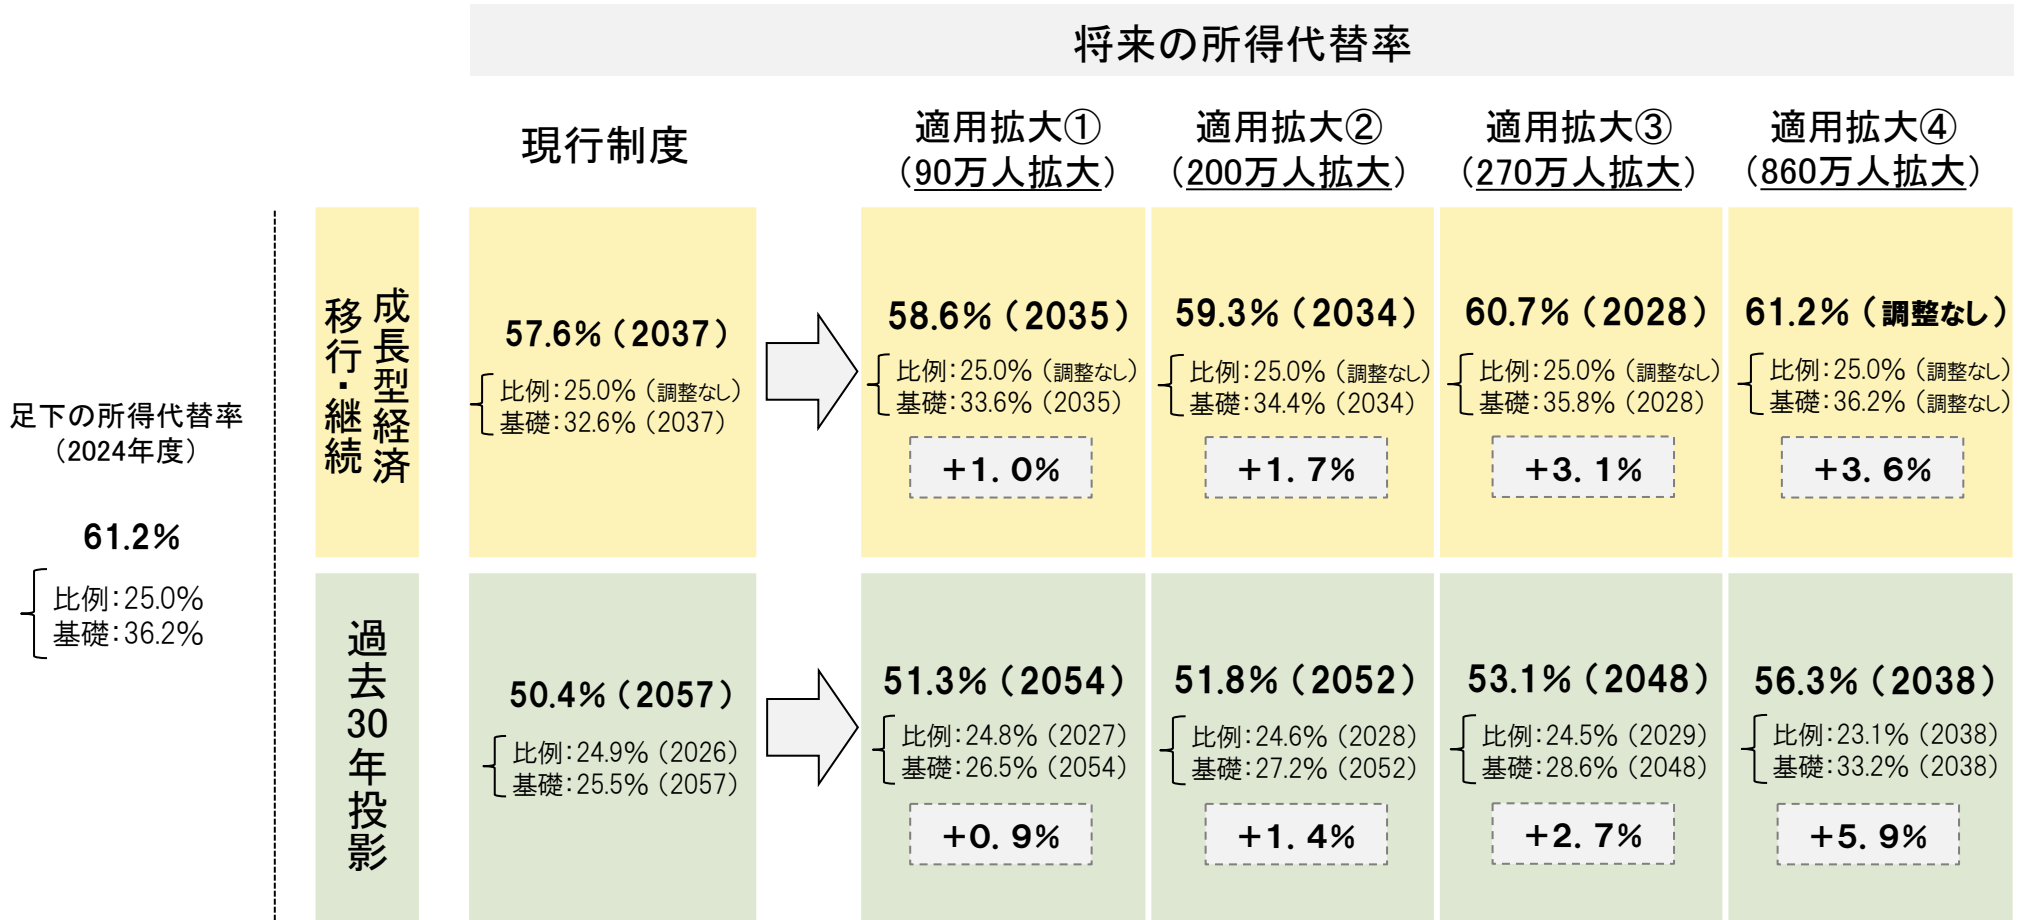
将来の所得代替率

| | | 現行制度 | 適用拡大①（90万人拡大） | 適用拡大②（200万人拡大） | 適用拡大③（270万人拡大） | 適用拡大④（860万人拡大） |
|---|---|---|---|---|---|---|
| 足下の所得代替率（2024年度） 61.2% 比例：25.0% 基礎：36.2% | 成長型経済移行・継続 | 57.6%（2037） 比例：25.0%（調整なし） 基礎：32.6%（2037） | 58.6%（2035） 比例：25.0%（調整なし） 基礎：33.6%（2035） +1．0% | 59.3%（2034） 比例：25.0%（調整なし） 基礎：34.4%（2034） +1．7% | 60.7%（2028） 比例：25.0%（調整なし） 基礎：35.8%（2028） +3．1% | 61.2%（調整なし） 比例：25.0%（調整なし） 基礎：36.2%（調整なし） +3．6% |
| | 過去30年投影 | 50.4%（2057） 比例：24.9%（2026） 基礎：25.5%（2057） | 51.3%（2054） 比例：24.8%（2027） 基礎：26.5%（2054） +0．9% | 51.8%（2052） 比例：24.6%（2028） 基礎：27.2%（2052） +1．4% | 53.1%（2048） 比例：24.5%（2029） 基礎：28.6%（2048） +2．7% | 56.3%（2038） 比例：23.1%（2038） 基礎：33.2%（2038） +5．9% |